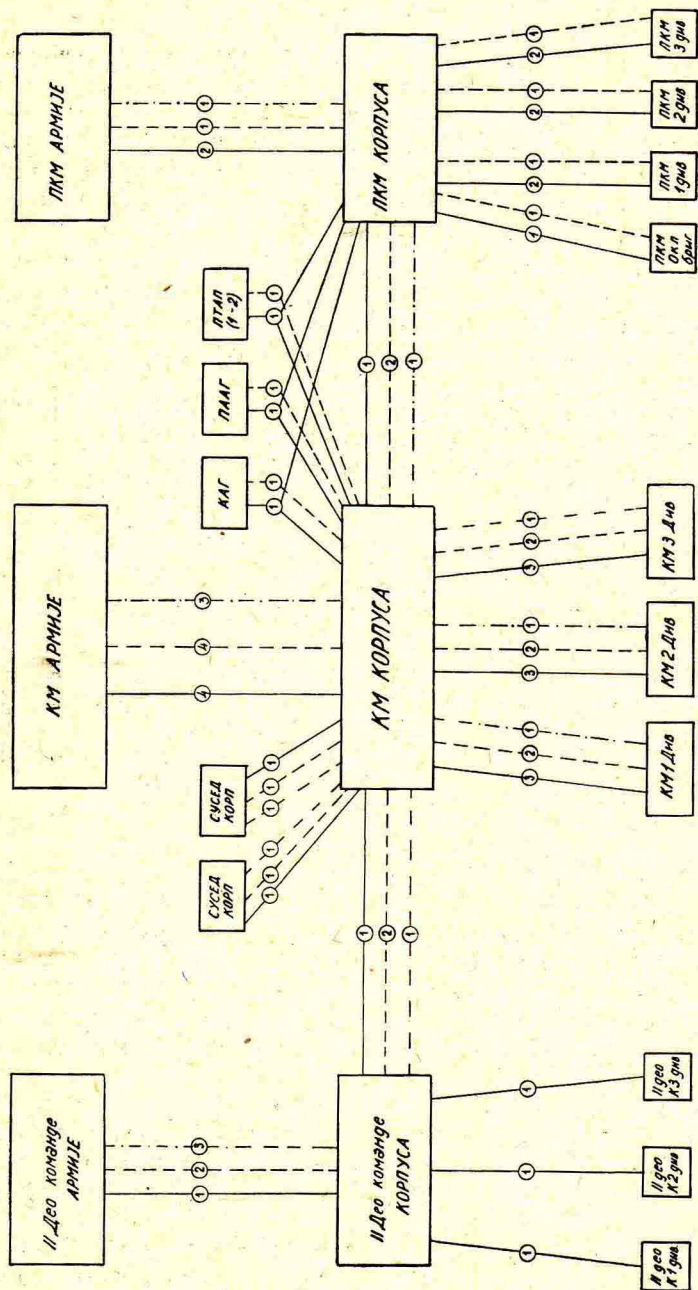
II Део команде АРМИЈЕ

1
2
3

II Део команде КОРПУСА

1
1
1

II део К1 див

II део К2 див

II део К3 див

1
2
1

СУСЕД КОРП

1
1
1

СУСЕД КОРП

1
1
1

КМ АРМИЈЕ

4
4
5

КМ КОРПУСА

3
2
1

КМ 1 Див

3
2
1

КМ 2 Див

3
2
1

КМ 3 Див

КАГ

1
1

ПЛАГ

1
1

ПТАП (1-2)

1
1

1
2
1

ПКМ АРМИЈЕ

2
1
1

ПКМ КОРПУСА

1
1

ПКМ Окл бриг

2
1

ПКМ 1 див

2
1

ПКМ 2 див

2
1

ПКМ 3 див